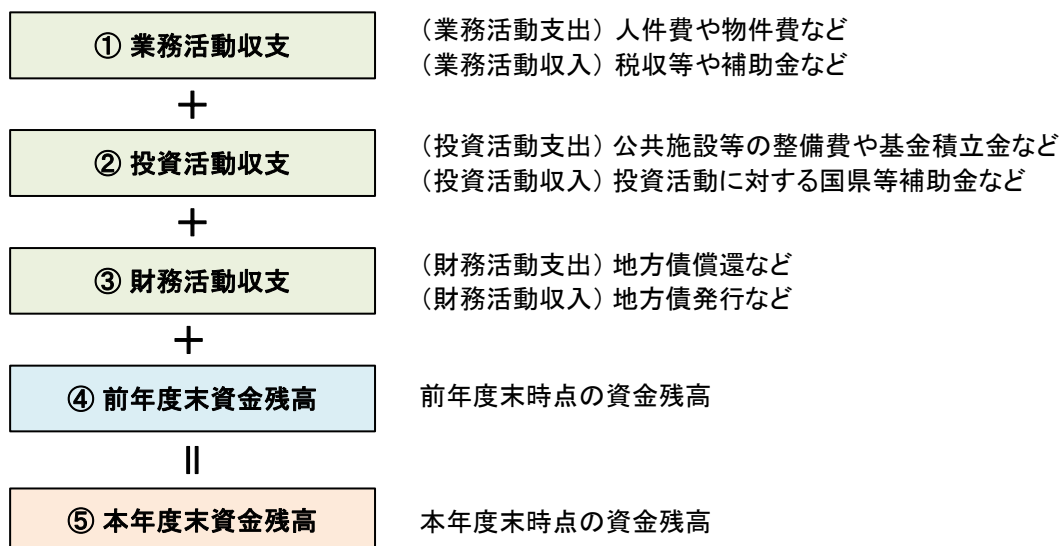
① 業務活動収支

（業務活動支出）人件費や物件費など
（業務活動収入）税収等や補助金など

＋

② 投資活動収支

（投資活動支出）公共施設等の整備費や基金積立金など
（投資活動収入）投資活動に対する国県等補助金など

＋

③ 財務活動収支

（財務活動支出）地方債償還など
（財務活動収入）地方債発行など

＋

④ 前年度末資金残高

前年度末時点の資金残高

＝

⑤ 本年度末資金残高

本年度末時点の資金残高